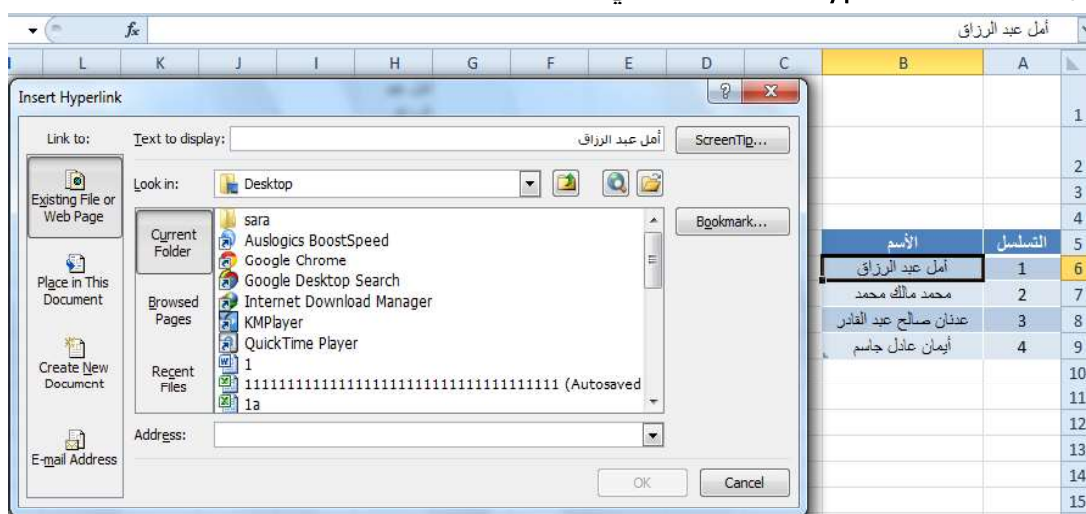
$f_x$ أمل عبد الرزاق

| A | B | C | D | E | F | G | H | I | J | K | L |
|---|---|---|---|---|---|---|---|---|---|---|---|

Insert Hyperlink

Link to:
Existing File or Web Page
Place in This Document
Create New Document
E-mail Address

Text to display: أمل عبد الرزاق
ScreenTip...

Look in: Desktop

Current Folder
Browsed Pages
Recent Files

sara
Auslogics BoostSpeed
Google Chrome
Google Desktop Search
Internet Download Manager
KMPlayer
QuickTime Player
1
11111111111111111111111111111111111111 (Autosaved
1a

Bookmark...

Address:

OK
Cancel

| | A | B |
|---|---|---|
| 5 | التسلسل | الأسم |
| 6 | 1 | أمل عبد الرزاق |
| 7 | 2 | محمد مالك محمد |
| 8 | 3 | عدنان صالح عبد القادر |
| 9 | 4 | أيمان عادل جاسم |

1 2 3 4 5 6 7 8 9 10 11 12 13 14 15